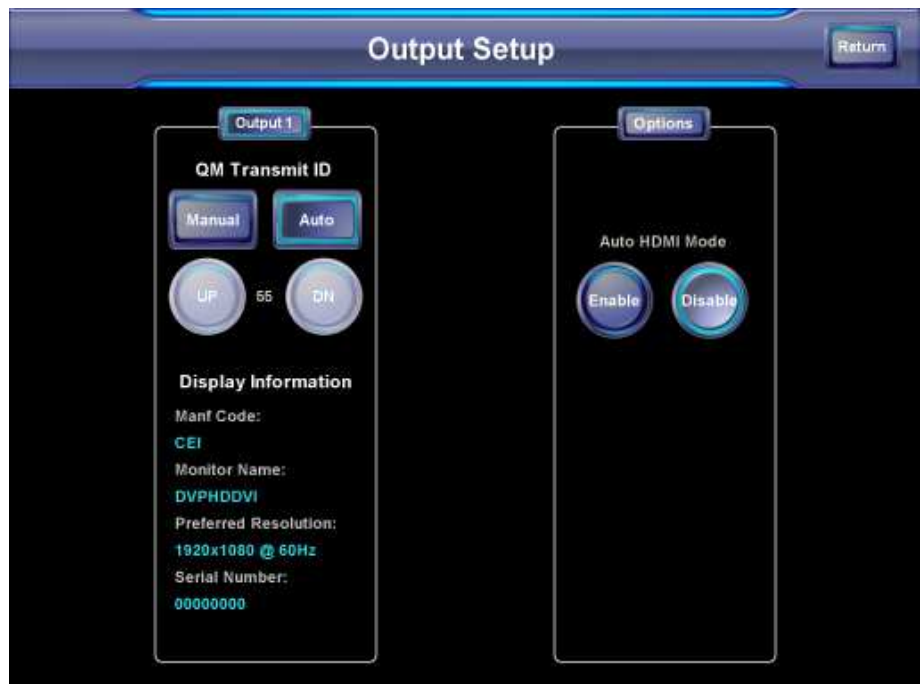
Output Setup

Return

Output 1

QM Transmit ID

Manual

Auto

UP

55

DN

Display Information

Manf Code:

CEI

Monitor Name:

DVPHDDVI

Preferred Resolution:

1920x1080 @ 60Hz

Serial Number:

00000000

Options

Auto HDMI Mode

Enable

Disable